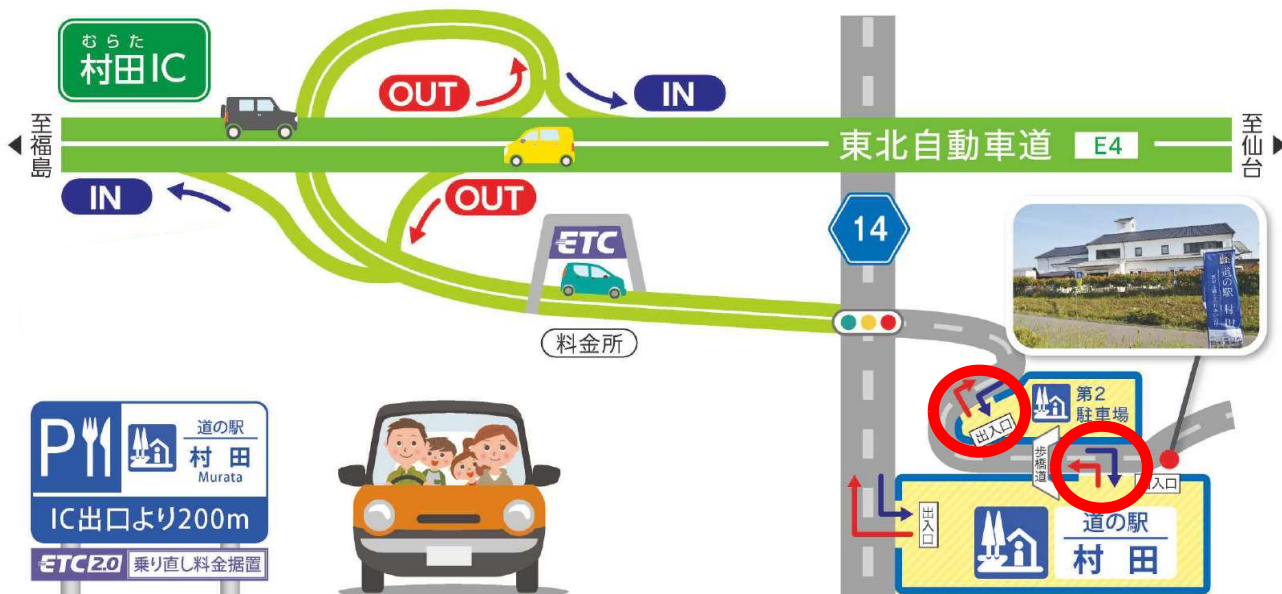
むらた
村田IC

OUT
IN

至福島

東北自動車道 E4

至仙台

IN
OUT

ETC

14

料金所

道の駅 村田

第2駐車場

出入口

歩道橋

出入口

出入口

道の駅
村田

P
道の駅
村田
Murata
IC出口より200m
ETC2.0 乗り直し料金据置